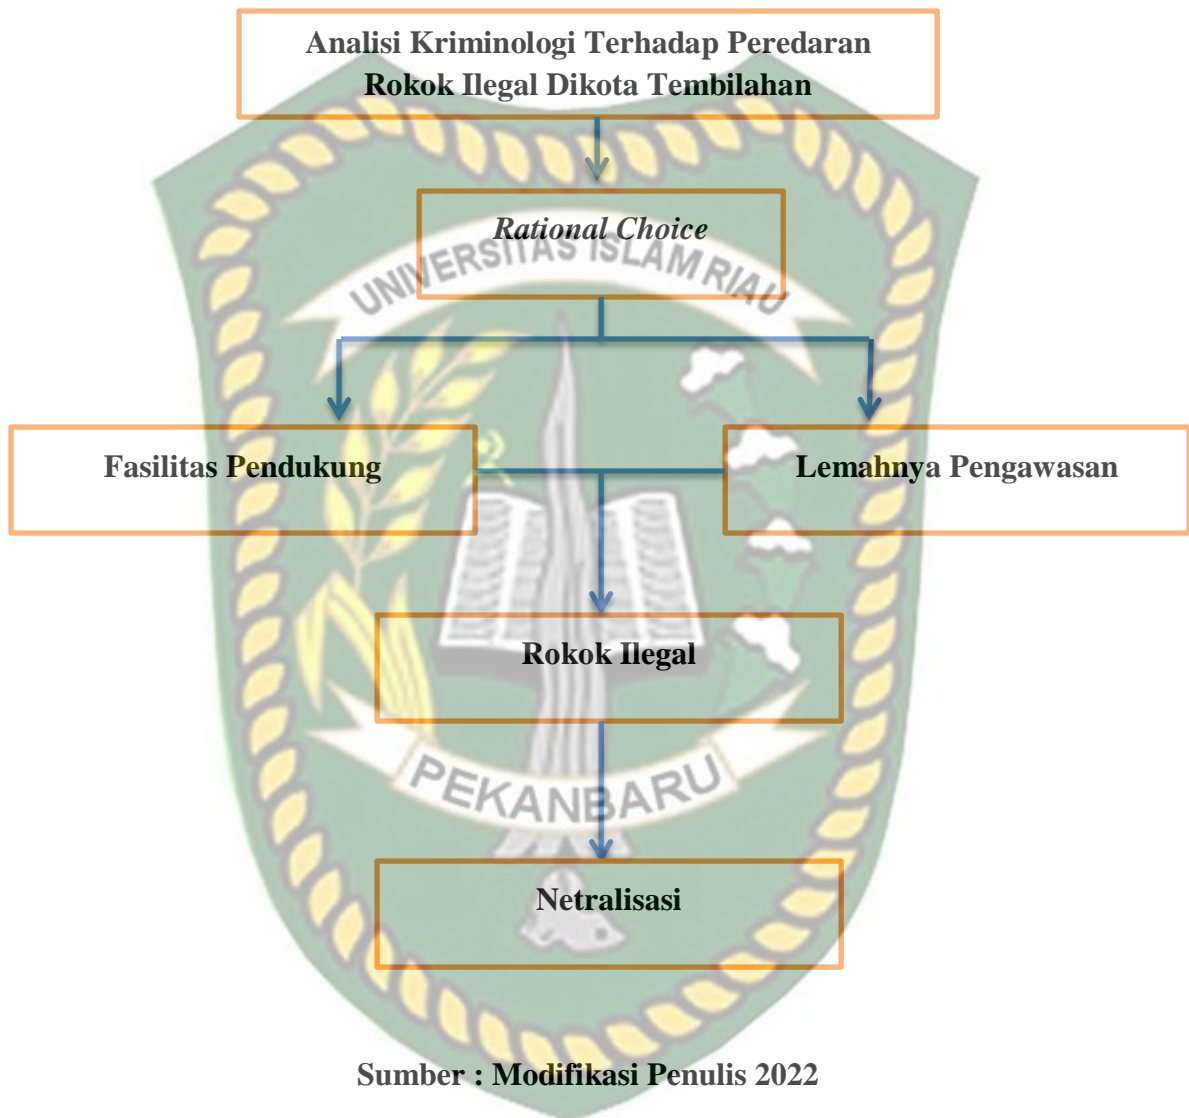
Analisi Kriminologi Terhadap Peredaran Rokok Ilegal Dikota Tembilahan

Rational Choice

UNIVERSITAS ISLAM RIAU

Fasilitas Pendukung

Lemahnya Pengawasan

Rokok Ilegal

PEKANBARU

Netralisasi

Sumber : Modifikasi Penulis 2022